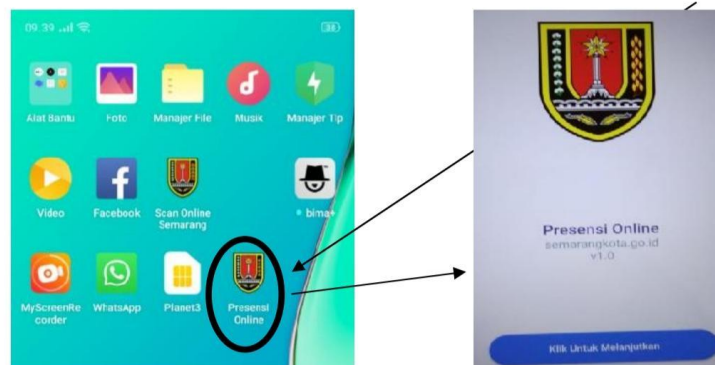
09.39 .ıl

38

Alat Bantu

Foto

Manajer File

Musik

Manajer Tip

Video

Facebook

Scan Online Semarang

• bima+

MyScreenRecorder

WhatsApp

Planet3

Presensi Online

Presensi Online
semarangkota.go.id
v1.0

Klik Untuk Melanjutkan